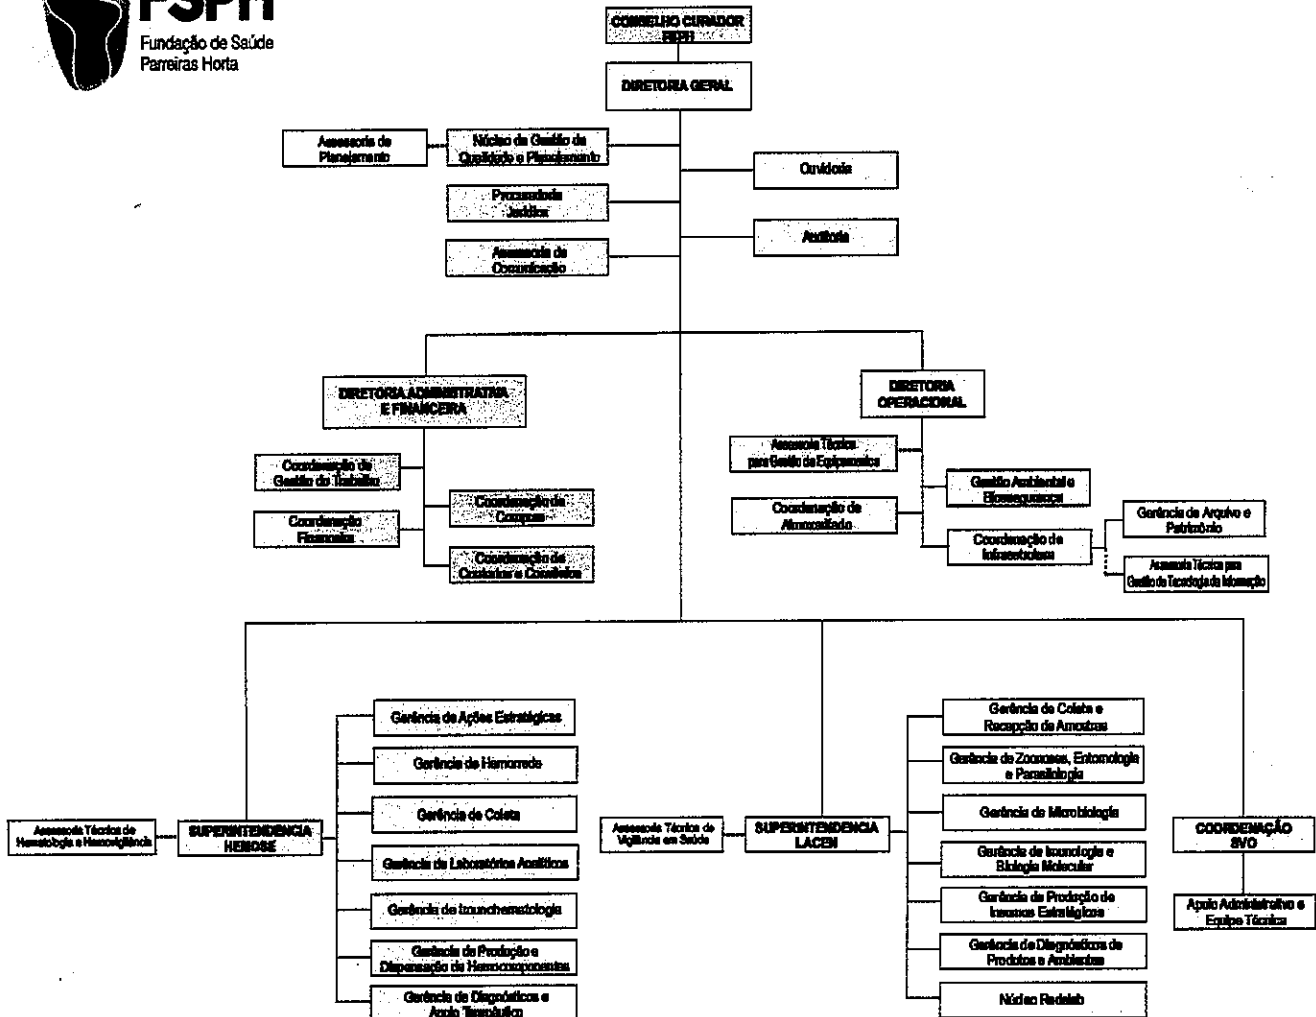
FSPH
Fundação de Saúde Parreiras Horta

CONSELHO CURADOR FSPH

DIRETORIA GERAL

Assessoria de Planejamento

Núcleo de Gestão da Qualidade e Planejamento

Procuradoria Jurídica

Assessoria de Comunicação

Ouvidoria

Auditoria

DIRETORIA ADMINISTRATIVA E FINANCEIRA

Coordenação de Gestão do Trabalho

Coordenação Financeira

Coordenação de Compras

Coordenação de Contratos e Convênios

DIRETORIA OPERACIONAL

Assessoria Técnica para Gestão de Equipamentos

Coordenação de Almoxarifado

Gestão Ambiental e Biossegurança

Coordenação de Infraestrutura

Gerência de Arquivo e Patrimônio

Assessoria Técnica para Gestão de Tecnologia da Informação

Assessoria Técnica de Hematologia e Hemovigilância

SUPERINTENDÊNCIA HEMOSE

Gerência de Ações Estratégicas

Gerência de Hemorrede

Gerência de Coleta

Gerência de Laboratórios Analíticos

Gerência de Imunohematologia

Gerência de Produção e Dispensação de Hemocomponentes

Gerência de Diagnósticos e Apoio Terapêutico

Assessoria Técnica de Vigilância em Saúde

SUPERINTENDÊNCIA LACEN

Gerência de Coleta e Recepção de Amostras

Gerência de Zoonoses, Entomologia e Parasitologia

Gerência de Microbiologia

Gerência de Imunologia e Biologia Molecular

Gerência de Produção de Insumos Estratégicos

Gerência de Diagnósticos de Produtos e Ambientes

Núcleo Redelab

COORDENAÇÃO SVO

Apoio Administrativo e Equipe Técnica